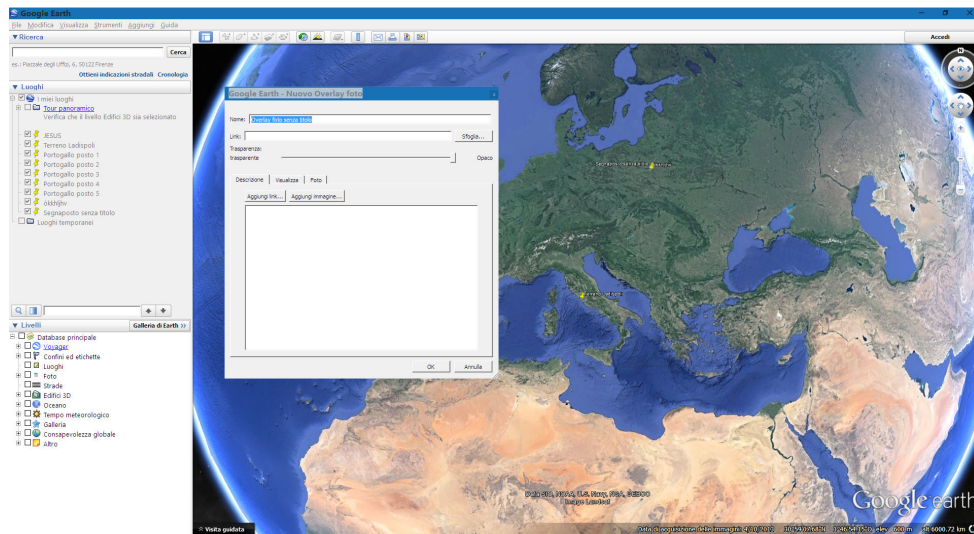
Google Earth

File Modifica Visualizza Strumenti Aggiungi Guida

Accedi

▼Ricerca

Cerca

es.: Piazzale degli Uffizi, 6, 50122 Firenze

Ottieni indicazioni stradali Cronologia

▼ Luoghi

I miei luoghi

Tour panoramico

Verifica che il livello Edifici 3D sia selezionato

JESUS

Terreno Ladispoli

Portogallo posto 1

Portogallo posto 2

Portogallo posto 3

Portogallo posto 4

Portogallo posto 5

okkhjhv

Segnaposto senza titolo

Luoghi temporanei

▼ Livelli

Galleria di Earth »

Database principale

Voyager

Confini ed etichette

Luoghi

Foto

Strade

Edifici 3D

Oceano

Tempo meteorologico

Galleria

Consapevolezza globale

Altro

Google Earth - Nuovo Overlay foto

Nome: Overlay foto senza titolo

Link:

Sfoglia...

Trasparenza:

trasparente

Opaco

Descrizione | Visualizza | Foto

Aggiungi link...

Aggiungi immagine...

OK

Annulla

Segnaposto senza titolo

Terreno Ladispoli

Data SIO, NOAA, U.S. Navy, NGA, GEBCO

Image Landsat

Google earth

Visita guidata

Data di acquisizione delle immagini: 4/10/2013 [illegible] elev 600 m alt 6000.72 km